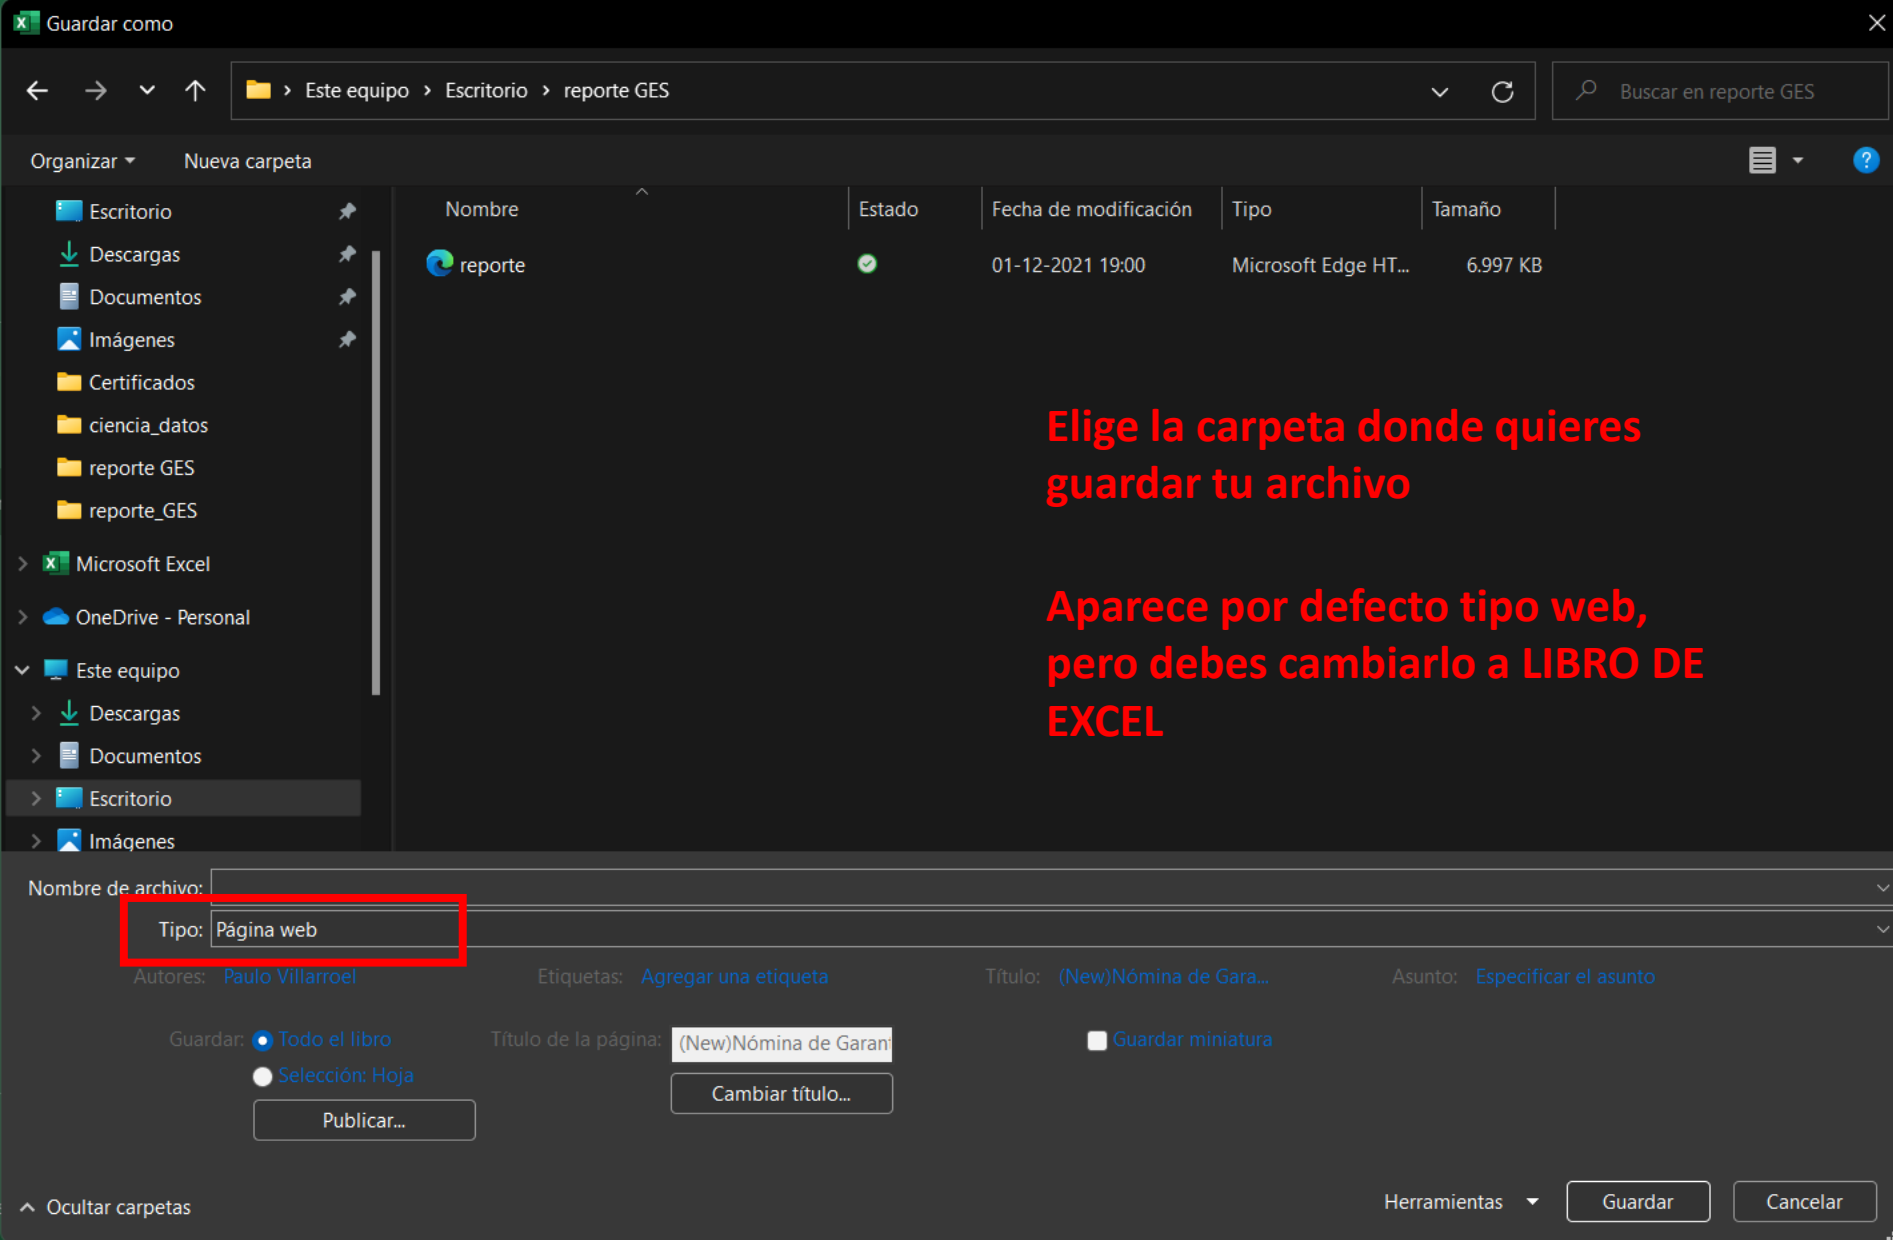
Guardar como

Este equipo › Escritorio › reporte GES

Buscar en reporte GES

Organizar ▾ Nueva carpeta

Escritorio
Descargas
Documentos
Imágenes
Certificados
ciencia_datos
reporte GES
reporte_GES
Microsoft Excel
OneDrive - Personal
Este equipo
Descargas
Documentos
Escritorio
Imágenes

| Nombre | Estado | Fecha de modificación | Tipo | Tamaño |
|---|---|---|---|---|
| reporte | | 01-12-2021 19:00 | Microsoft Edge HT... | 6.997 KB |

Elige la carpeta donde quieres guardar tu archivo

Aparece por defecto tipo web, pero debes cambiarlo a LIBRO DE EXCEL

Nombre de archivo:

Tipo: Página web

Autores: Paulo Villarroel Etiquetas: Agregar una etiqueta Título: (New)Nómina de Gara... Asunto: Especificar el asunto

Guardar: Todo el libro
Selección: Hoja
Publicar...

Título de la página: (New)Nómina de Garan
Cambiar título...

Guardar miniatura

Ocultar carpetas

Herramientas ▾ Guardar Cancelar